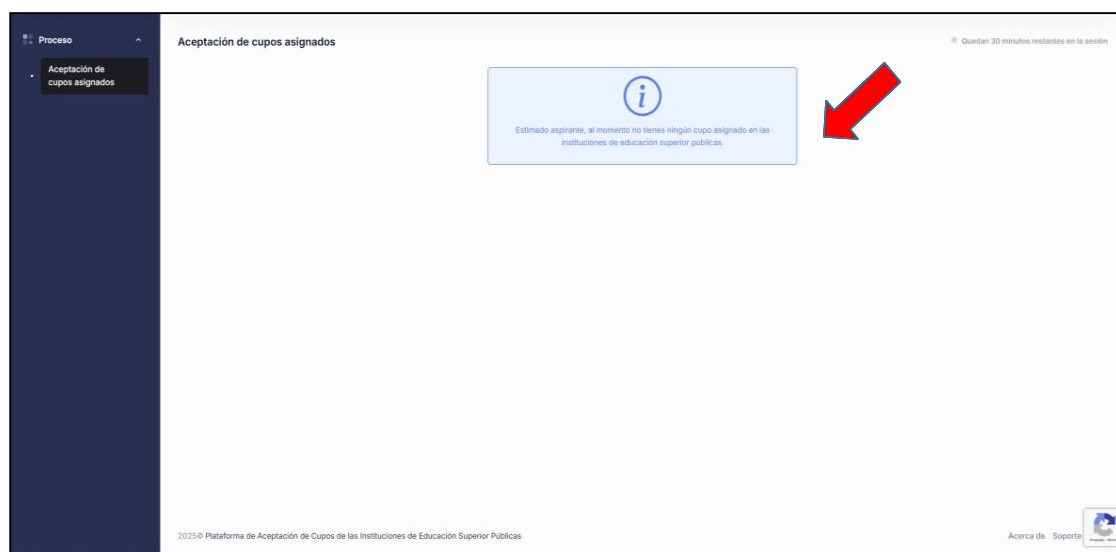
Proceso

Aceptación de cupos asignados

Aceptación de cupos asignados

Quedan 30 minutos restantes en la sesión

i

Estimado aspirante, al momento no tienes ningún cupo asignado en las instituciones de educación superior públicas.

2025© Plataforma de Aceptación de Cupos de las Instituciones de Educación Superior Públicas

Acerca de Soporte